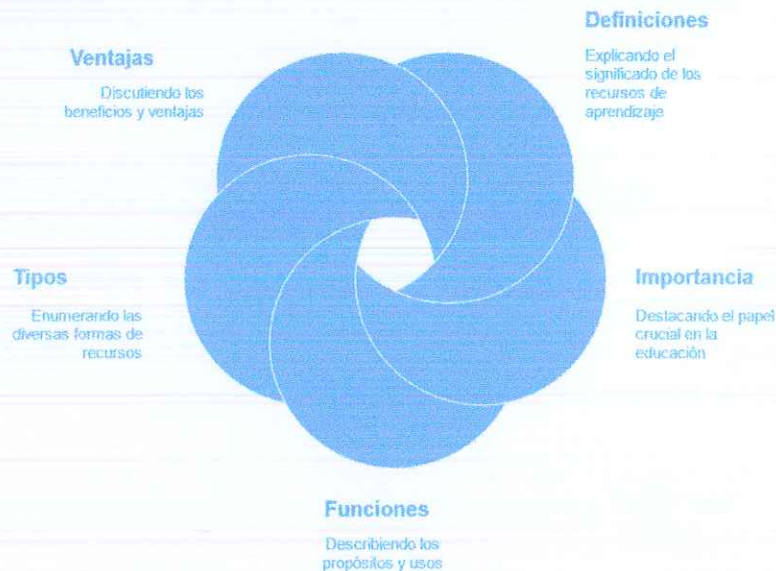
Definiciones

Explicando el significado de los recursos de aprendizaje

Ventajas

Discutiendo los beneficios y ventajas

Tipos

Enumerando las diversas formas de recursos

Importancia

Destacando el papel crucial en la educación

Funciones

Describiendo los propósitos y usos